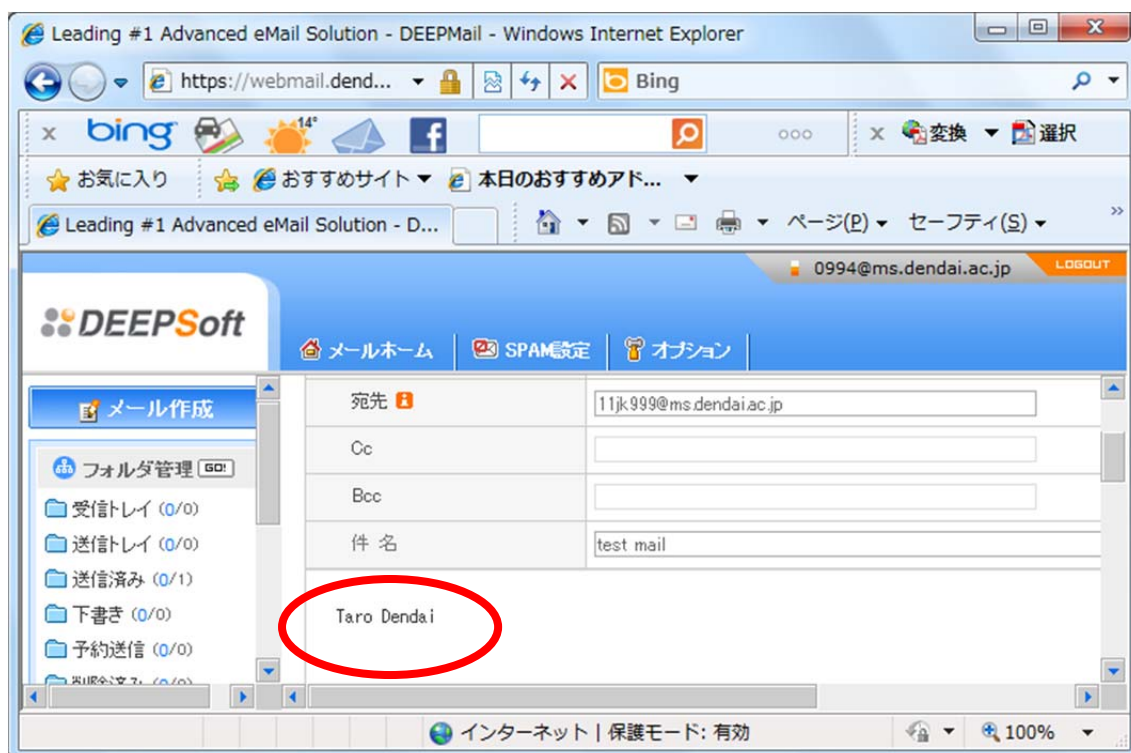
Leading #1 Advanced eMail Solution - DEEPMail - Windows Internet Explorer

https://webmail.dend...

Bing

bing 14°

変換 選択

お気に入り おすすめサイト 本日のおすすめアド...

Leading #1 Advanced eMail Solution - D...

ページ(P) セーフティ(S)

0994@ms.dendai.ac.jp LOGOUT

DEEPSoft

メールホーム SPAM設定 オプション

メール作成

フォルダ管理 GO!

受信トレイ (0/0)
送信トレイ (0/0)
送信済み (0/1)
下書き (0/0)
予約送信 (0/0)
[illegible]

| 宛先 | 11jk999@ms.dendai.ac.jp |
|---|---|
| Cc | |
| Bcc | |
| 件 名 | test mail |

Taro Dendai

インターネット | 保護モード: 有効

100%